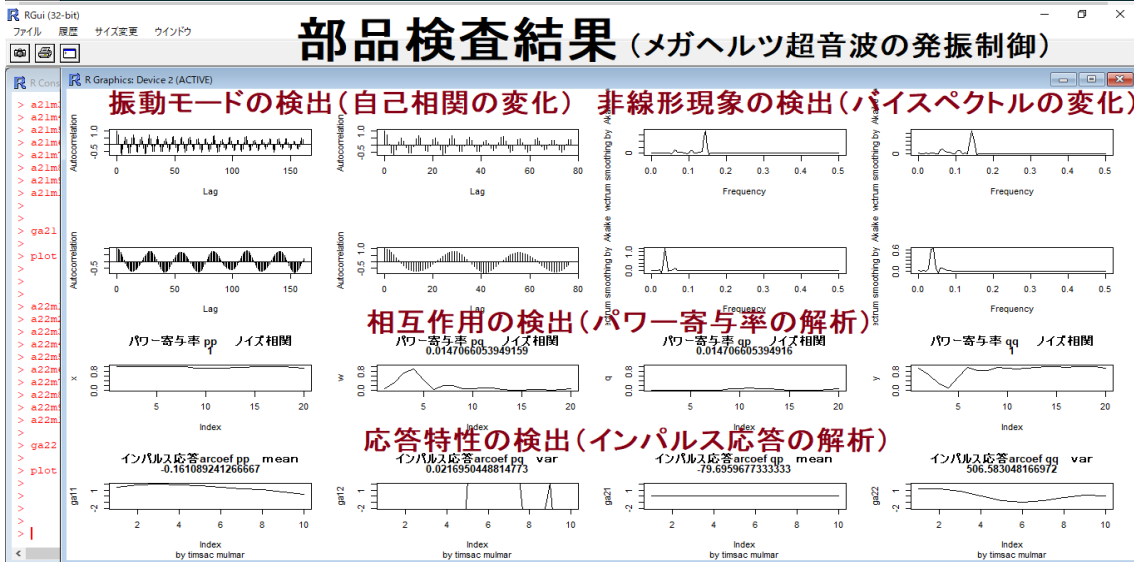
RGui (32-bit)
ファイル 履歴 サイズ変更 ウインドウ

部品検査結果（メガヘルツ超音波の発振制御）

R Console
R Graphics: Device 2 (ACTIVE)

> a21m
> a21m
> a21m
> a21m
> a21m
> a21m
> a21m
> a21m
> ga21
> plot
> a22m
> a22m
> a22m
> a22m
> a22m
> a22m
> a22m
> a22m
> a22m
> ga22
> plot
>
>
>
>
> |

振動モードの検出（自己相関の変化）

非線形現象の検出（バイスペクトルの変化）

Autocorrelation
1.0
0.5
-0.5
0 50 100 150
Lag

Autocorrelation
0.5
-0.5
0 20 40 60 80
Lag

Akaike spectrum smoothing by
0
0.0 0.1 0.2 0.3 0.4 0.5
Frequency

Akaike spectrum smoothing by
0
0.0 0.1 0.2 0.3 0.4 0.5
Frequency

Autocorrelation
0.5
-0.5
0 50 100 150
Lag

Autocorrelation
0.5
-0.5
0 50 100 150
Lag

Akaike spectrum smoothing by
0.1
0.0
0.0 0.1 0.2 0.3 0.4 0.5
Frequency

Akaike spectrum smoothing by
0.6
0.0
0.0 0.1 0.2 0.3 0.4 0.5
Frequency

相互作用の検出（パワー寄与率の解析）

パワー寄与率 pp ノイズ相関
1
x
0.8
0.0
5 10 15 20
Index

パワー寄与率 pq ノイズ相関
0.0147066053949159
w
0.8
0.0
5 10 15 20
Index

パワー寄与率 qp ノイズ相関
0.0147066053949916
q
0.8
0.0
5 10 15 20
Index

パワー寄与率 qq ノイズ相関
1
y
0.8
0.0
5 10 15 20
Index

応答特性の検出（インパルス応答の解析）

インパルス応答arcoef pp mean
-0.161089241266667
ga11
1
-2
2 4 6 8 10
Index
by timsac mulmar

インパルス応答arcoef pq var
0.0216950448814773
ga12
1
-2
2 4 6 8 10
Index
by timsac mulmar

インパルス応答arcoef qp mean
-79.6959677333333
ga21
1
-2
2 4 6 8 10
Index
by timsac mulmar

インパルス応答arcoef qq var
506.583048166972
ga22
1
-2
2 4 6 8 10
Index
by timsac mulmar